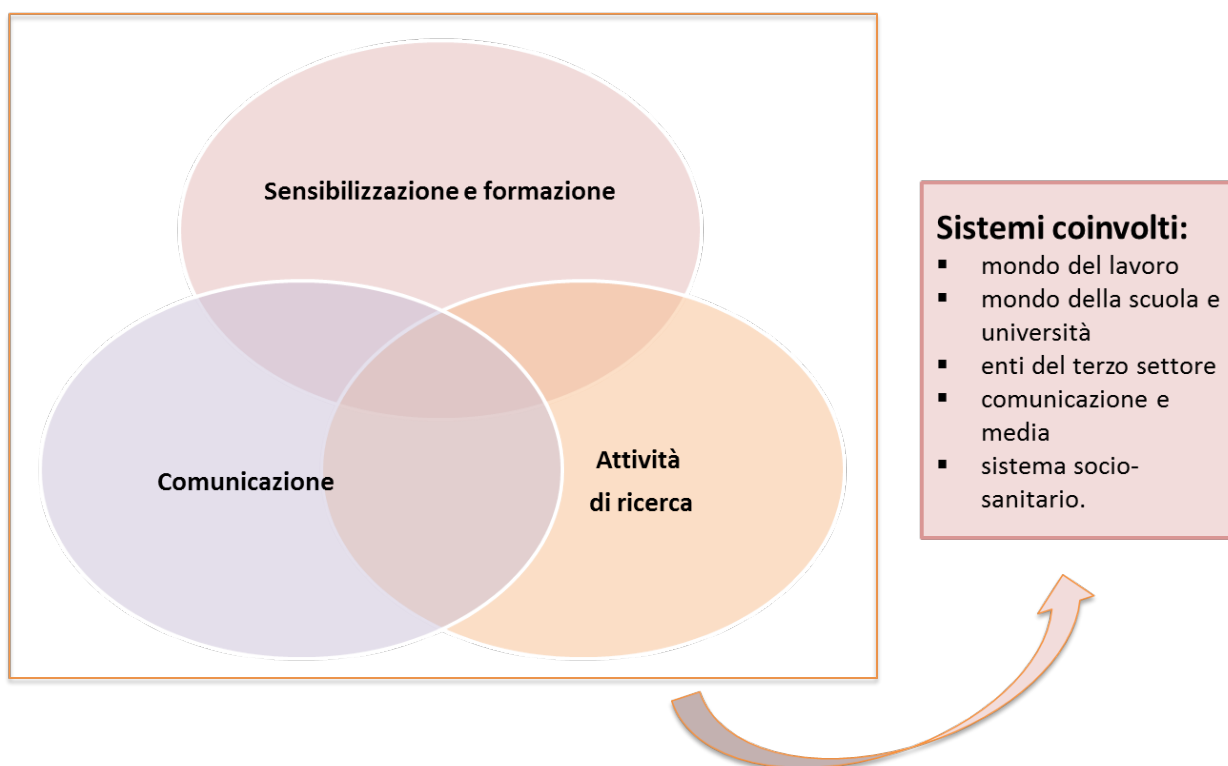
Sensibilizzazione e formazione

Comunicazione

Attività di ricerca

Sistemi coinvolti:
- mondo del lavoro
- mondo della scuola e università
- enti del terzo settore
- comunicazione e media
- sistema socio-sanitario.